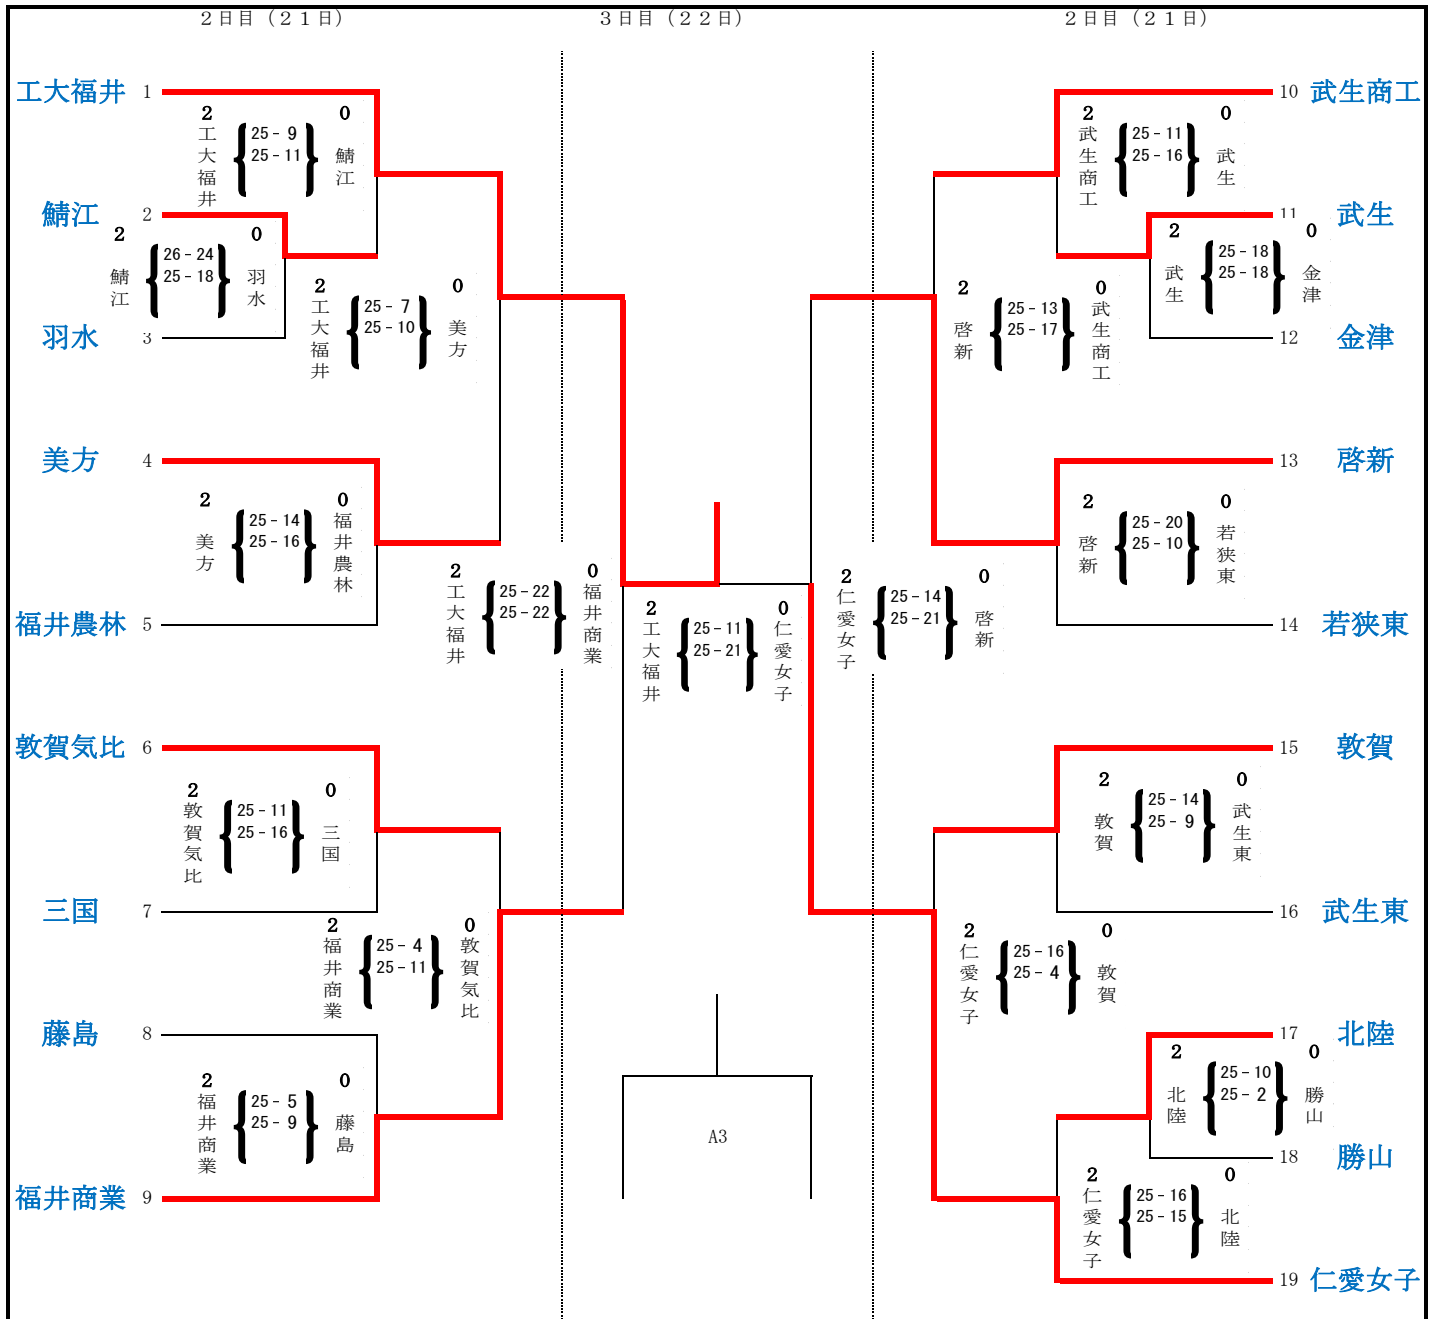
２日目（２１日）　３日目（２２日）　２日目（２１日）

工大福井 1
鯖江 2
羽水 3
美方 4
福井農林 5
敦賀気比 6
三国 7
藤島 8
福井商業 9

10 武生商工
11 武生
12 金津
13 啓新
14 若狭東
15 敦賀
16 武生東
17 北陸
18 勝山
19 仁愛女子

2 工大福井 25 - 9 25 - 11 0 鯖江
2 鯖江 26 - 24 25 - 18 0 羽水
2 工大福井 25 - 7 25 - 10 0 美方
2 美方 25 - 14 25 - 16 0 福井農林
2 工大福井 25 - 22 25 - 22 0 福井商業
2 敦賀気比 25 - 11 25 - 16 0 三国
2 福井商業 25 - 4 25 - 11 0 敦賀気比
2 福井商業 25 - 5 25 - 9 0 藤島

2 工大福井 25 - 11 25 - 21 0 仁愛女子

2 武生商工 25 - 11 25 - 16 0 武生
2 武生 25 - 18 25 - 18 0 金津
2 啓新 25 - 13 25 - 17 0 武生商工
2 啓新 25 - 20 25 - 10 0 若狭東
2 仁愛女子 25 - 14 25 - 21 0 啓新
2 敦賀 25 - 14 25 - 9 0 武生東
2 仁愛女子 25 - 16 25 - 4 0 敦賀
2 北陸 25 - 10 25 - 2 0 勝山
2 仁愛女子 25 - 16 25 - 15 0 北陸

A3